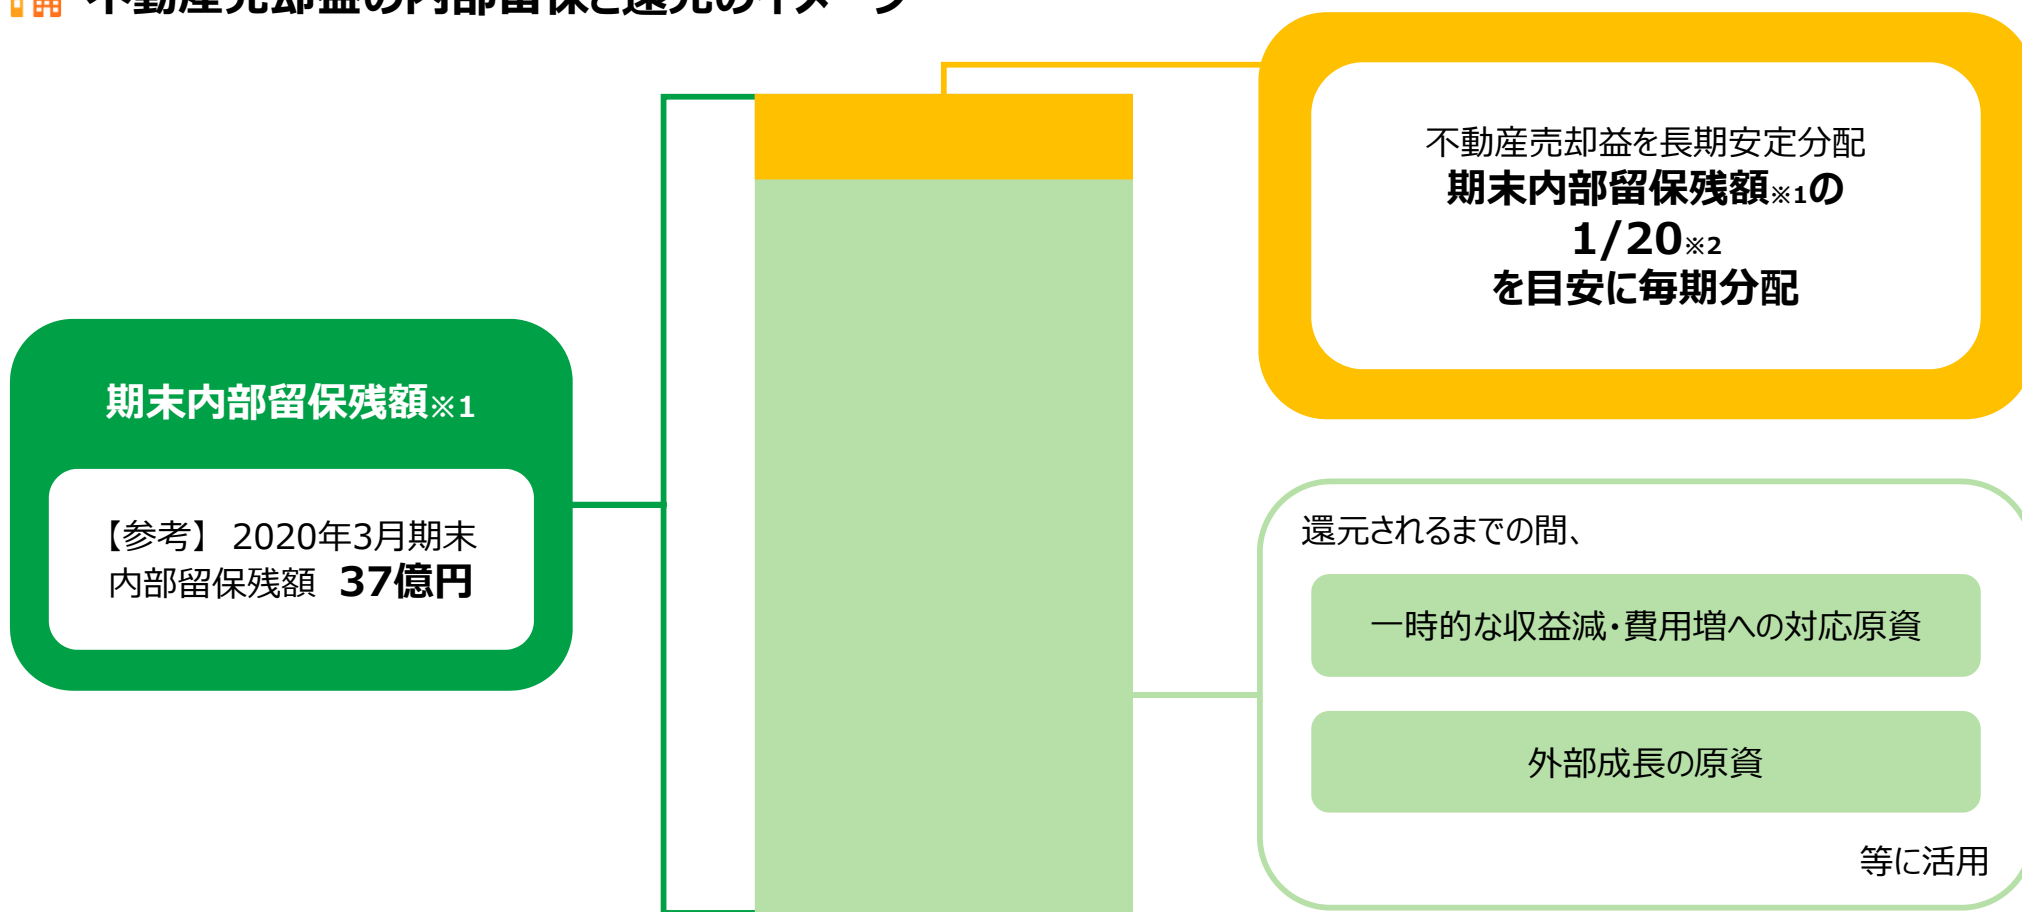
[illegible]

不動産売却益を長期安定分配
期末内部留保残額※1の
1/20※2
を目安に毎期分配

期末内部留保残額※1

【参考】 2020年3月期末
内部留保残額 37億円

還元されるまでの間、

一時的な収益減・費用増への対応原資

外部成長の原資

等に活用